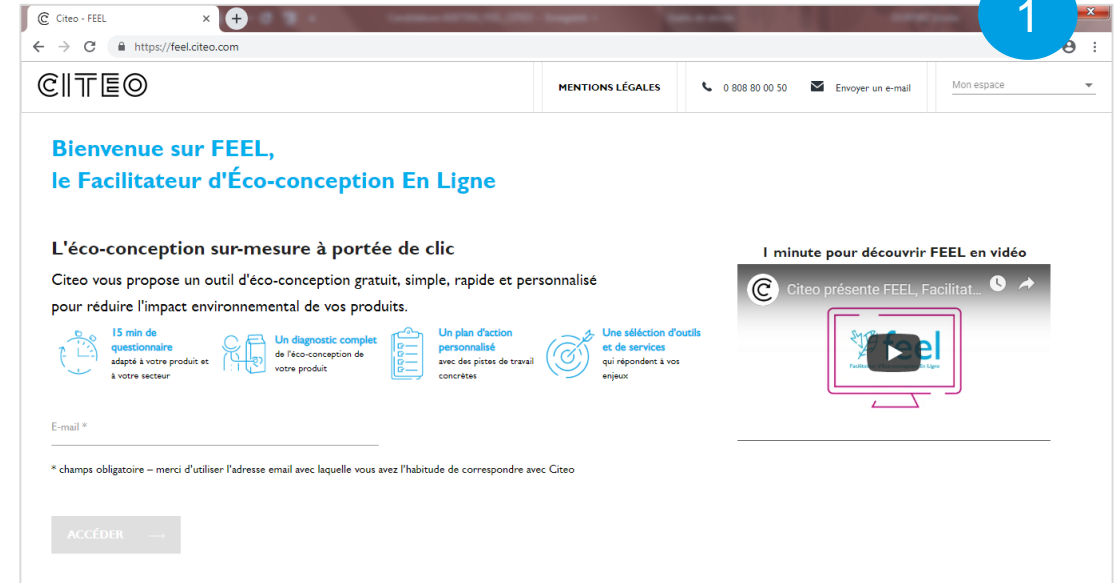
Citeo - FEEL

https://feel.citeo.com

1

CITEO

MENTIONS LÉGALES

0 808 80 00 50

Envoyer un e-mail

Mon espace

Bienvenue sur FEEL,
le Facilitateur d'Éco-conception En Ligne

L'éco-conception sur-mesure à portée de clic

Citeo vous propose un outil d'éco-conception gratuit, simple, rapide et personnalisé pour réduire l'impact environnemental de vos produits.

15 min de questionnaire adapté à votre produit et à votre secteur

Un diagnostic complet de l'éco-conception de votre produit

Un plan d'action personnalisé avec des pistes de travail concrètes

Une sélection d'outils et de services qui répondent à vos enjeux

E-mail *

* champs obligatoire – merci d'utiliser l'adresse email avec laquelle vous avez l'habitude de correspondre avec Citeo

ACCÉDER

1 minute pour découvrir FEEL en vidéo

Citeo présente FEEL, Facilitat...

feel

Facilit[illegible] En Ligne